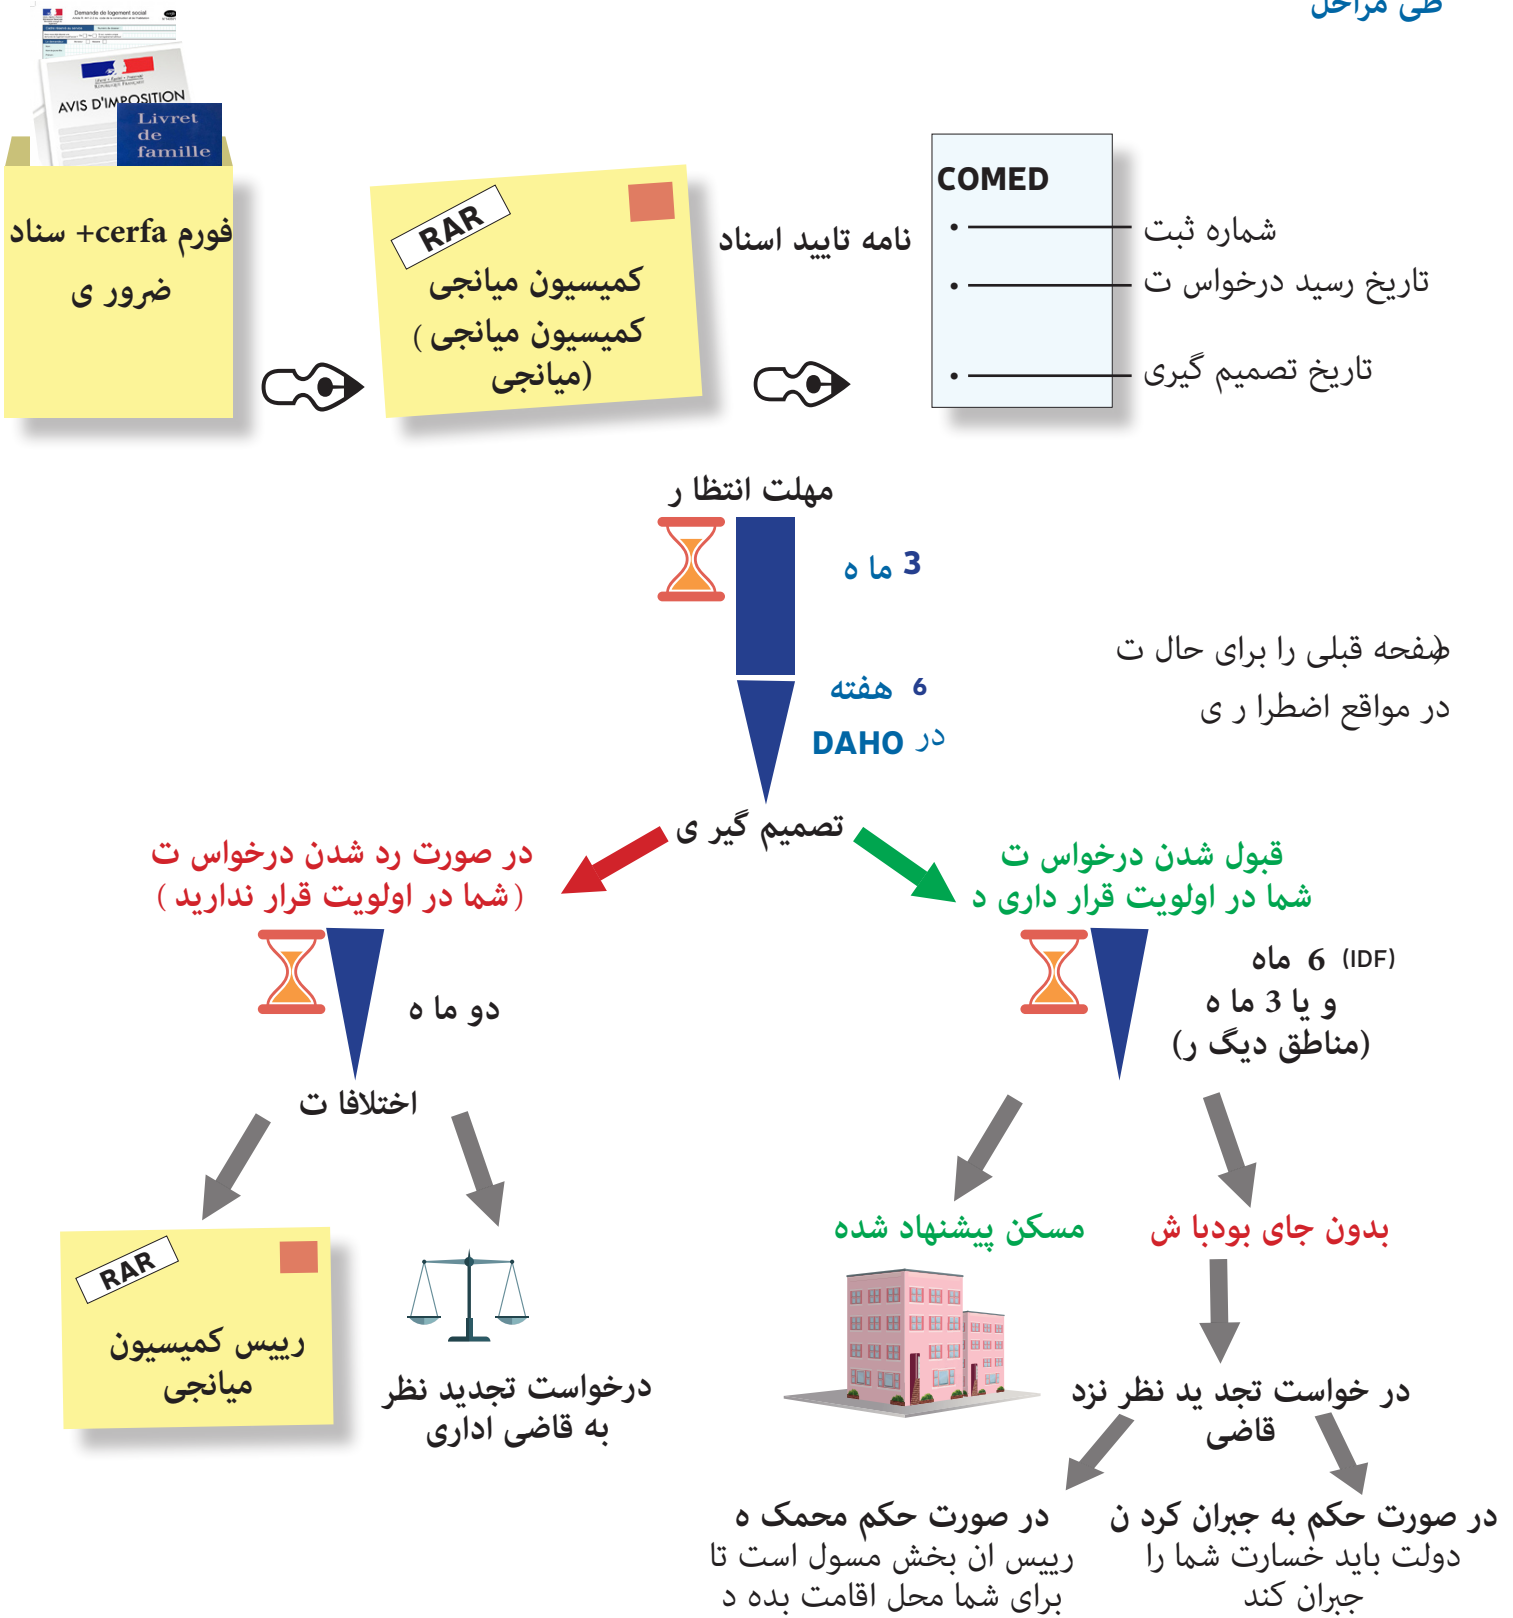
طی مراحل

Demande de logement social

AVIS D'IMPOSITION

Livret de famille

فورم cerfa+ سناد ضرور ی

RAR

کمیسیون میانجی (کمیسیون میانجی)

نامه تایید اسناد

COMED

شماره ثبت

تاریخ رسید درخواس ت

تاریخ تصمیم گیری

مهلت انتظا ر

3 ما ه

6 هفته

در DAHO

صفحه قبلی را برای حال ت در مواقع اضطرا ر ی

تصمیم گیر ی

در صورت رد شدن درخواس ت (شما در اولویت قرار ندارید)

قبول شدن درخواس ت شما در اولویت قرار داری د

دو ما ه

(IDF) 6 ماه و یا 3 ما ه (مناطق دیگ ر)

اختلافا ت

RAR

رییس کمیسیون میانجی

درخواست تجدید نظر به قاضی اداری

مسکن پیشنهاد شده

بدون جای بودبا ش

در خواست تجد ید نظر نزد قاضی

در صورت حکم محمک ه رییس ان بخش مسول است تا برای شما محل اقامت بده د

در صورت حکم به جبران کرد ن دولت باید خسارت شما را جبران کند